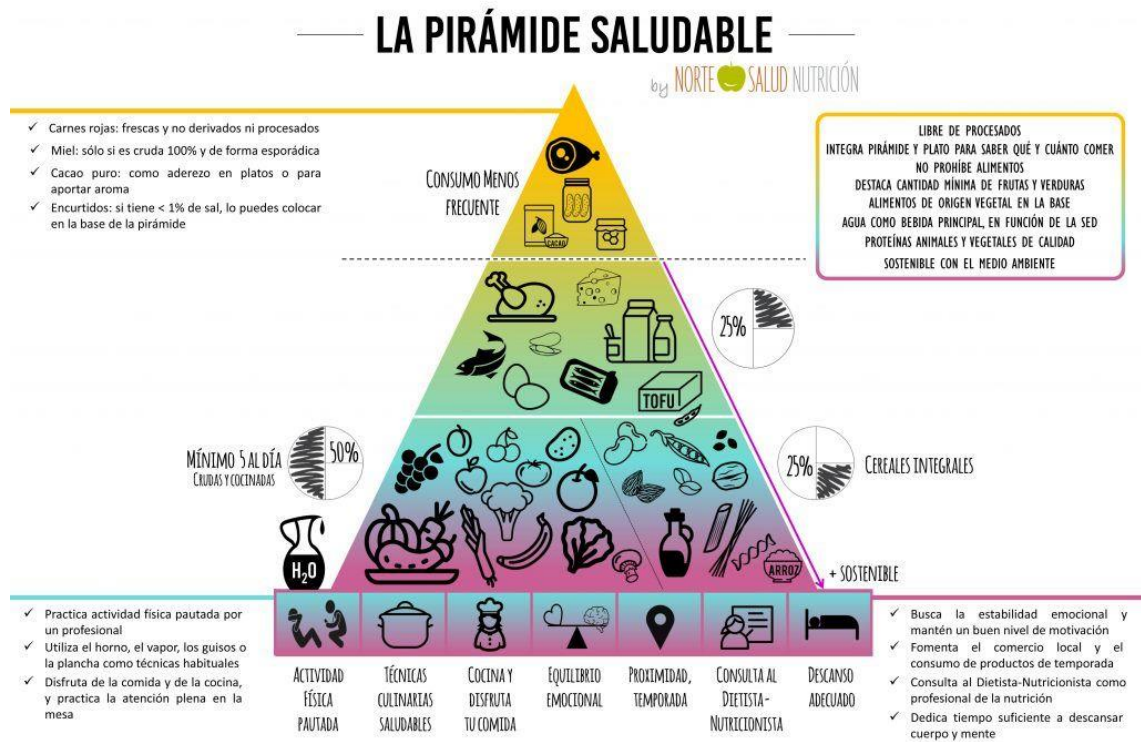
LA PIRÁMIDE SALUDABLE

by NORTE SALUD NUTRICIÓN

✓ Carnes rojas: frescas y no derivados ni procesados
✓ Miel: sólo si es cruda 100% y de forma esporádica
✓ Cacao puro: como aderezo en platos o para aportar aroma
✓ Encurtidos: si tiene < 1% de sal, lo puedes colocar en la base de la pirámide

LIBRE DE PROCESADOS
INTEGRA PIRÁMIDE Y PLATO PARA SABER QUÉ Y CUÁNTO COMER
NO PROHÍBE ALIMENTOS
DESTACA CANTIDAD MÍNIMA DE FRUTAS Y VERDURAS
ALIMENTOS DE ORIGEN VEGETAL EN LA BASE
AGUA COMO BEBIDA PRINCIPAL, EN FUNCIÓN DE LA SED
PROTEÍNAS ANIMALES Y VEGETALES DE CALIDAD
SOSTENIBLE CON EL MEDIO AMBIENTE

CONSUMO MENOS FRECUENTE

CACAO

25%

TOFU

MÍNIMO 5 AL DÍA
CRUDAS Y COCINADAS

50%

25%

CEREALES INTEGRALES

$H_2O$

ARROZ

+ SOSTENIBLE

✓ Practica actividad física pautada por un profesional
✓ Utiliza el horno, el vapor, los guisos o la plancha como técnicas habituales
✓ Disfruta de la comida y de la cocina, y practica la atención plena en la mesa

ACTIVIDAD FÍSICA PAUTADA

TÉCNICAS CULINARIAS SALUDABLES

COCINA Y DISFRUTA TU COMIDA

EQUILIBRIO EMOCIONAL

PROXIMIDAD, TEMPORADA

CONSULTA AL DIETISTA-NUTRICIONISTA

DESCANSO ADECUADO

✓ Busca la estabilidad emocional y mantén un buen nivel de motivación
✓ Fomenta el comercio local y el consumo de productos de temporada
✓ Consulta al Dietista-Nutricionista como profesional de la nutrición
✓ Dedica tiempo suficiente a descansar cuerpo y mente